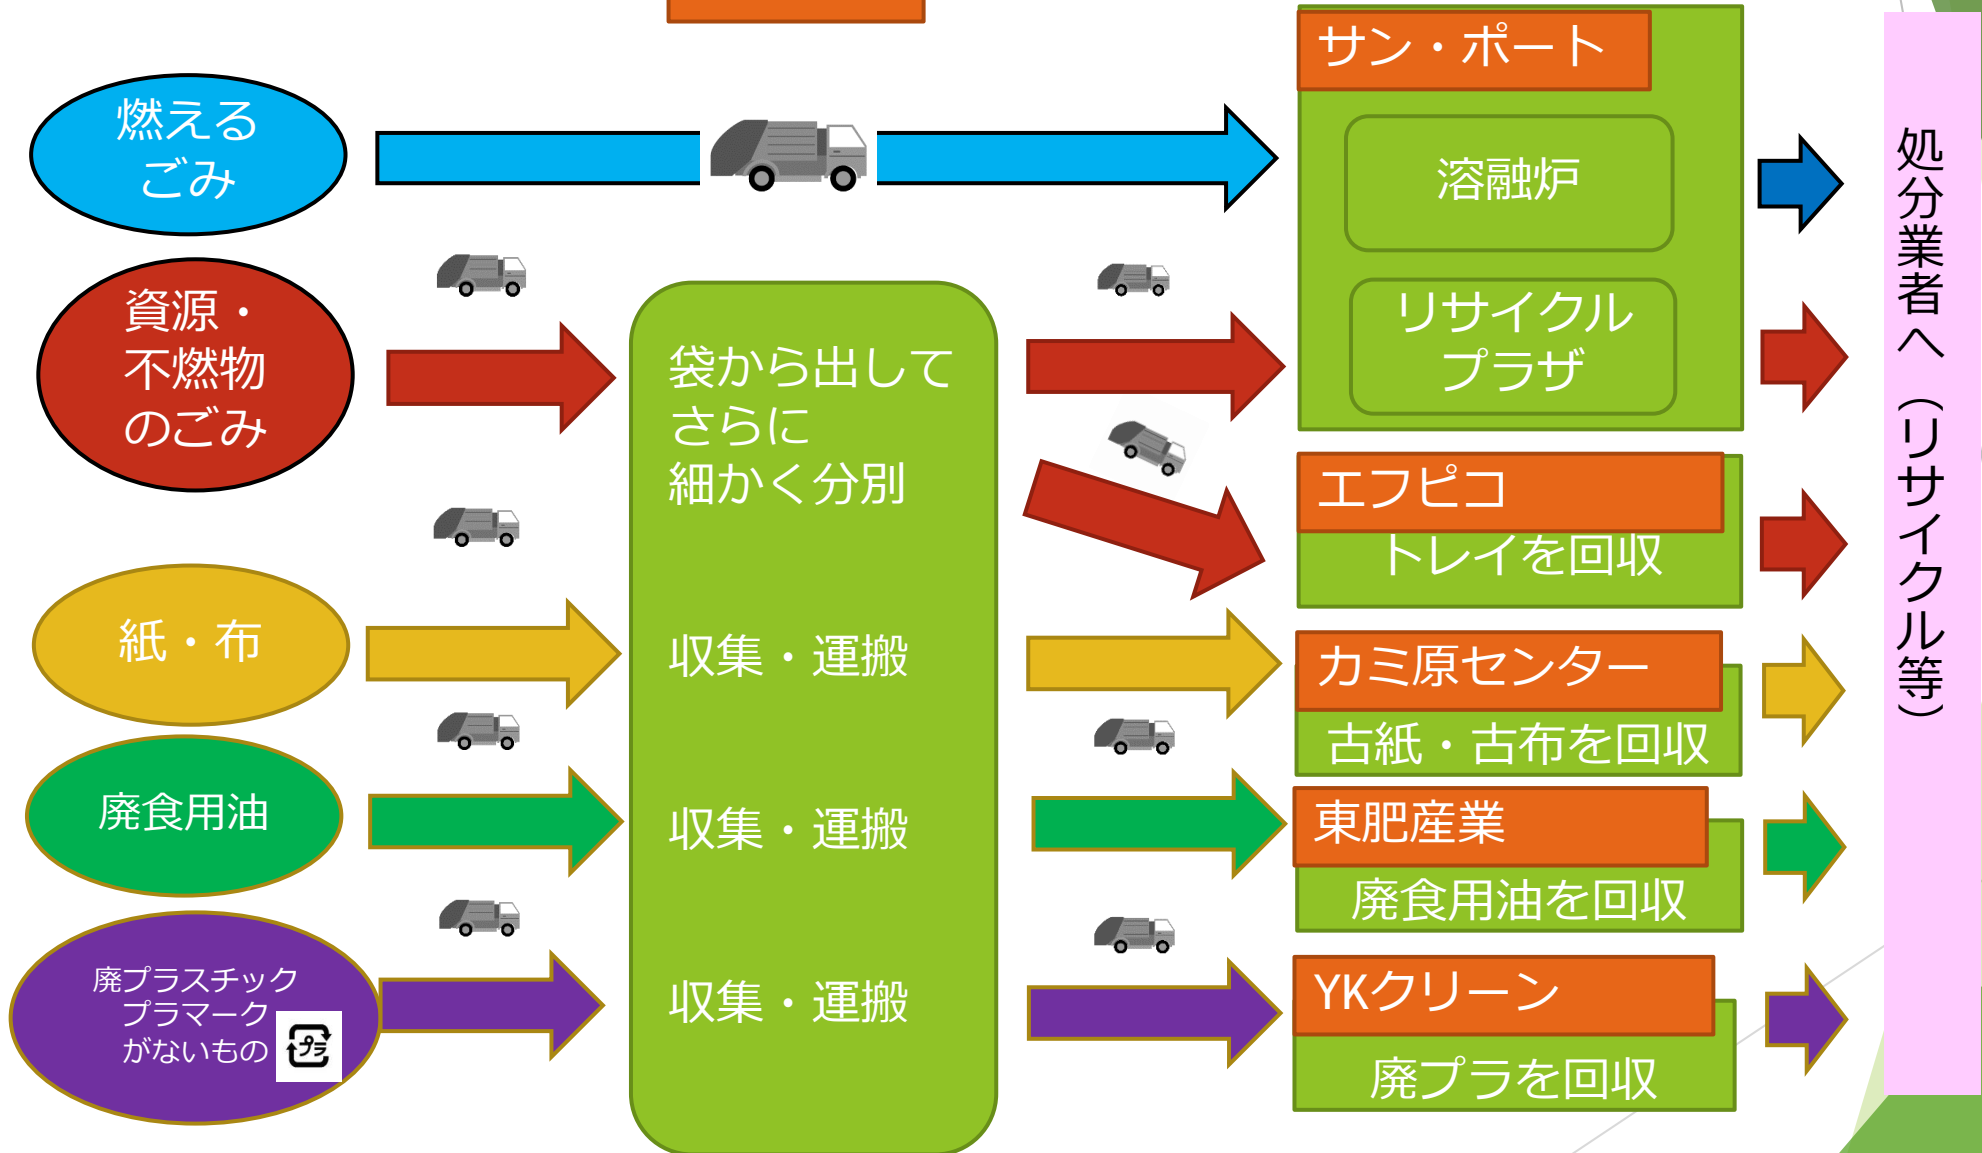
燃える
ごみ

資源・
不燃物
のごみ

紙・布

廃食用油

廃プラスチック
プラマーク
がないもの

袋から出して
さらに
細かく分別

収集・運搬

収集・運搬

収集・運搬

サン・ポート

溶融炉

リサイクル
プラザ

エフピコ

トレイを回収

カミ原センター

古紙・古布を回収

東肥産業

廃食用油を回収

YKクリーン

廃プラを回収

処分業者へ（リサイクル等）